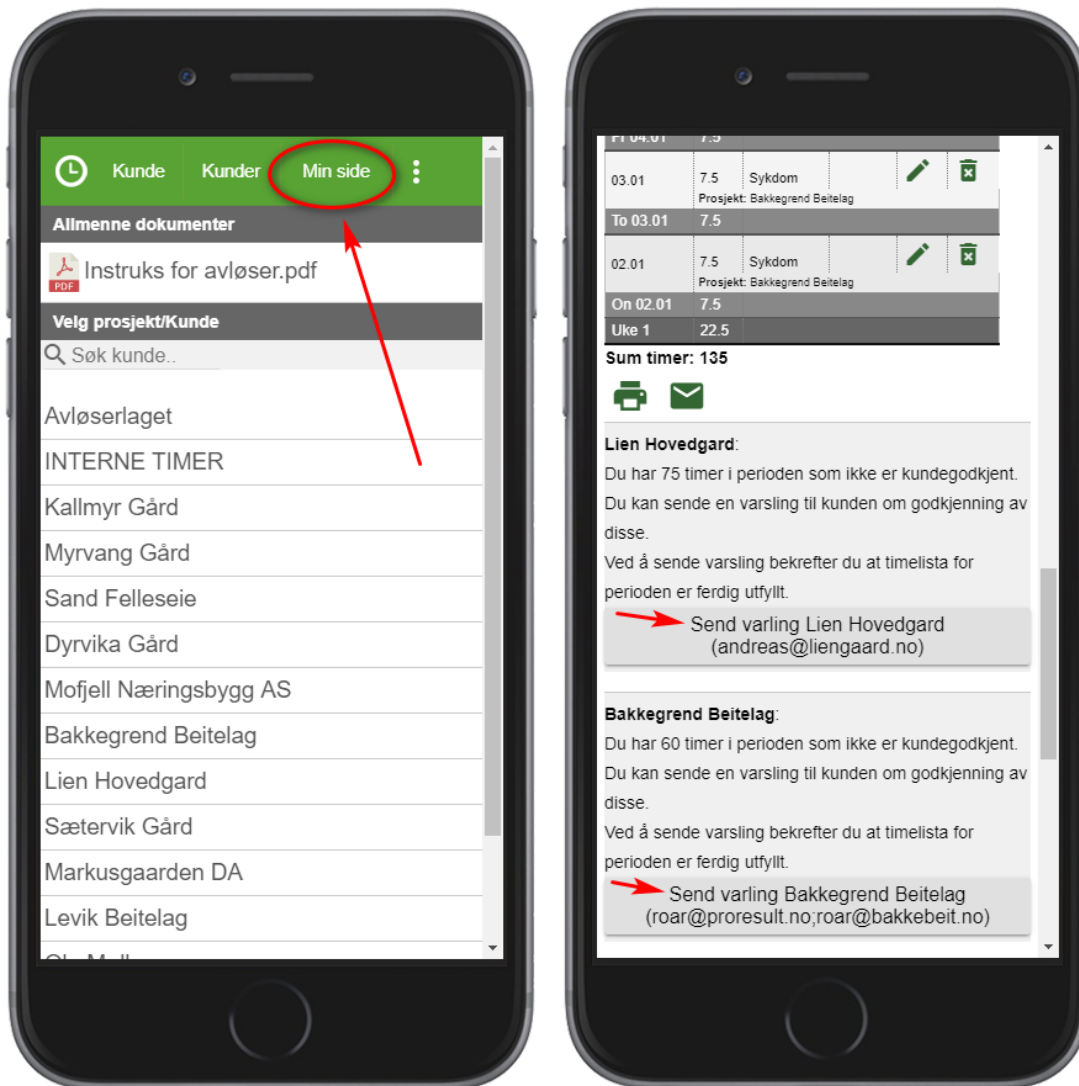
Kunde Kunder Min side

Allmenne dokumenter

PDF Instruks for avløser.pdf

Velg prosjekt/Kunde

Søk kunde..

Avløserlaget
INTERNE TIMER
Kallmyr Gård
Myrvang Gård
Sand Felleseie
Dyrvika Gård
Mofjell Næringsbygg AS
Bakkegrend Beitelag
Lien Hovedgard
Sætervik Gård
Markusgaarden DA
Levik Beitelag
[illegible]

| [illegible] | 7.5 | | |
|---|---|---|---|
| 03.01 | 7.5 Prosjekt: Bakkegrend Beitelag | Sykdom | |
| To 03.01 | 7.5 | | |
| 02.01 | 7.5 Prosjekt: Bakkegrend Beitelag | Sykdom | |
| On 02.01 | 7.5 | | |
| Uke 1 | 22.5 | | |

Sum timer: 135

Lien Hovedgard:
Du har 75 timer i perioden som ikke er kundegodkjent.
Du kan sende en varsling til kunden om godkjenning av disse.
Ved å sende varsling bekrefter du at timelista for perioden er ferdig utfyllt.

Send varling Lien Hovedgard (andreas@liengaard.no)

Bakkegrend Beitelag:
Du har 60 timer i perioden som ikke er kundegodkjent.
Du kan sende en varsling til kunden om godkjenning av disse.
Ved å sende varsling bekrefter du at timelista for perioden er ferdig utfyllt.

Send varling Bakkegrend Beitelag (roar@proresult.no;roar@bakkebeit.no)